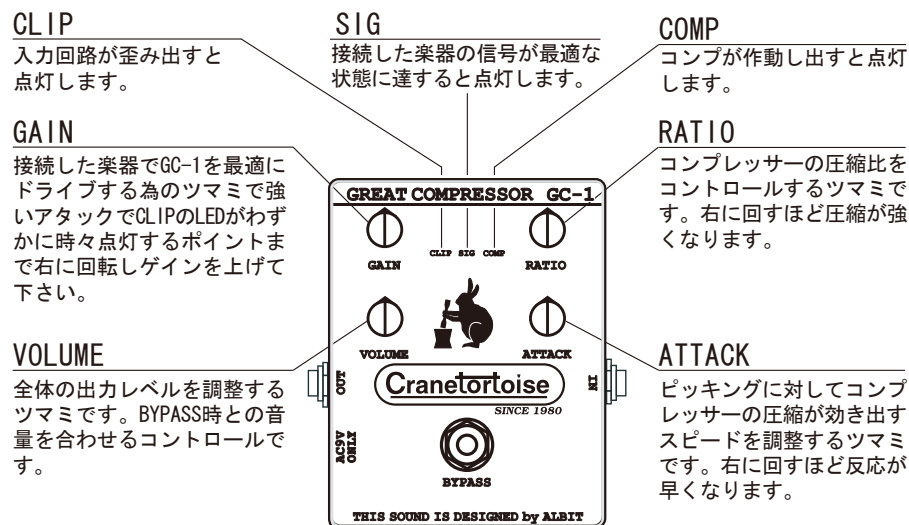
CLIP
入力回路が歪み出すと点灯します。

SIG
接続した楽器の信号が最適な状態に達すると点灯します。

COMP
コンプが作動し出すと点灯します。

GAIN
接続した楽器でGC-1を最適にドライブする為のツマミで強いアタックでCLIPのLEDがわずかに時々点灯するポイントまで右に回転しゲインを上げて下さい。

RATIO
コンプレッサーの圧縮比をコントロールするツマミです。右に回すほど圧縮が強くなります。

GREAT COMPRESSOR GC-1

CLIP SIG COMP

GAIN

RATIO

VOLUME

ATTACK

VOLUME
全体の出力レベルを調整するツマミです。BYPASS時との音量を合わせるコントロールです。

OUT

IN

Cranetortoise

SINCE 1980

AC9V ONLY

BYPASS

THIS SOUND IS DESIGNED by ALBIT

ATTACK
ピッキングに対してコンプレッサーの圧縮が効き出すスピードを調整するツマミです。右に回すほど反応が早くなります。